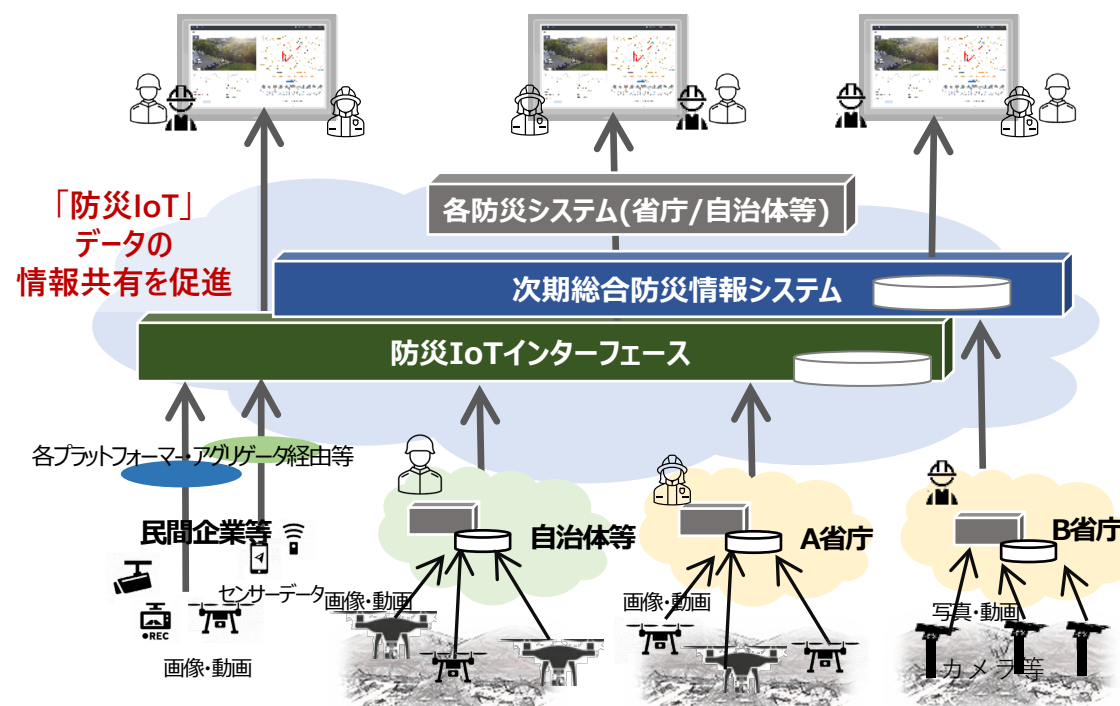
「防災IoT」
データの
情報共有を促進

各防災システム(省庁/自治体等)

次期総合防災情報システム

防災IoTインターフェース

各プラットフォーマー・アグリゲータ経由等

民間企業等

センサーデータ

●REC

画像・動画

画像・動画

自治体等

画像・動画

A省庁

写真・動画

B省庁

カメラ等